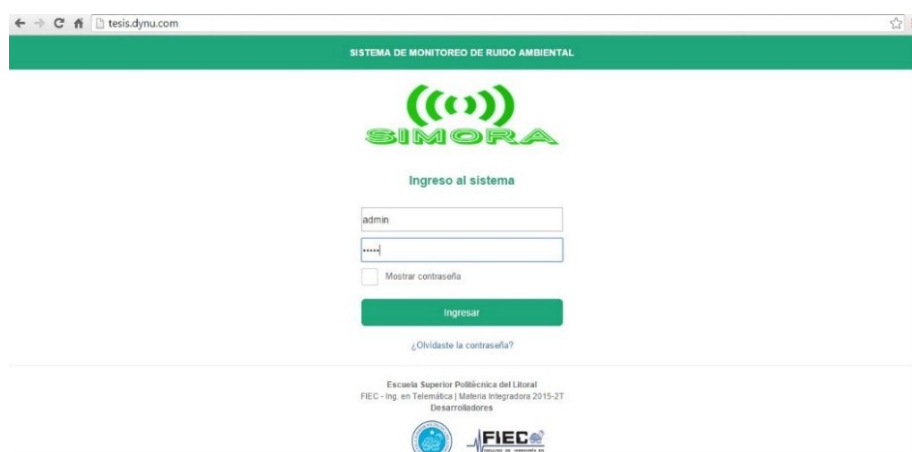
tesis.dynu.com

SISTEMA DE MONITOREO DE RUIDO AMBIENTAL

SIMORA

Ingreso al sistema

admin

•••••

Mostrar contraseña

Ingresar

¿Olvidaste la contraseña?

Escuela Superior Politécnica del Litoral
FIEC - Ing. en Telemática | Materia Integradora 2015-2T
Desarrolladores

FIEC